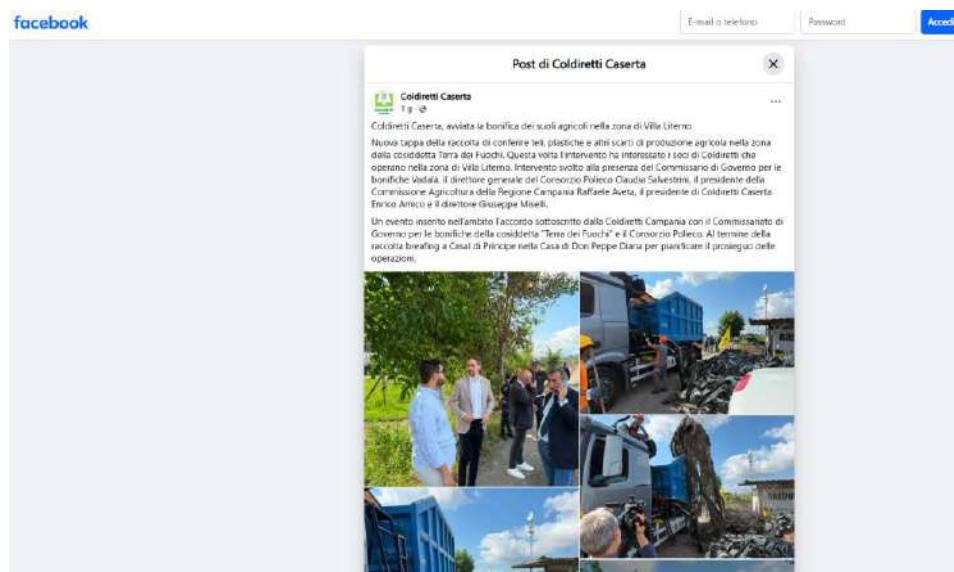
facebook

E-mail o telefono

Password

Accedi

Post di Coldiretti Caserta

Coldiretti Caserta
1 g · 

...

Coldiretti Caserta, avviata la bonifica dei suoli agricoli nella zona di Villa Literno

Nuova tappa della raccolta di conferire teli, plastiche e altri scarti di produzione agricola nella zona della cosiddetta Terra dei Fuochi. Questa volta l'intervento ha interessato i soci di Coldiretti che operano nella zona di Villa Literno. Intervento svolto alla presenza del Commissario di Governo per le bonifiche Vadalà, il direttore generale del Consorzio Polieco Claudia Salvestrini, il presidente della Commissione Agricoltura della Regione Campania Raffaele Aveta, il presidente di Coldiretti Caserta Enrico Amico e il direttore Giuseppe Miselli.

Un evento inserito nell'ambito l'accordo sottoscritto dalla Coldiretti Campania con il Commissariato di Governo per le bonifiche della cosiddetta "Terra dei Fuochi" e il Consorzio Polieco. Al termine della raccolta breafing a Casal di Principe nella Casa di Don Peppe Diana per pianificare il prosieguo delle operazioni.